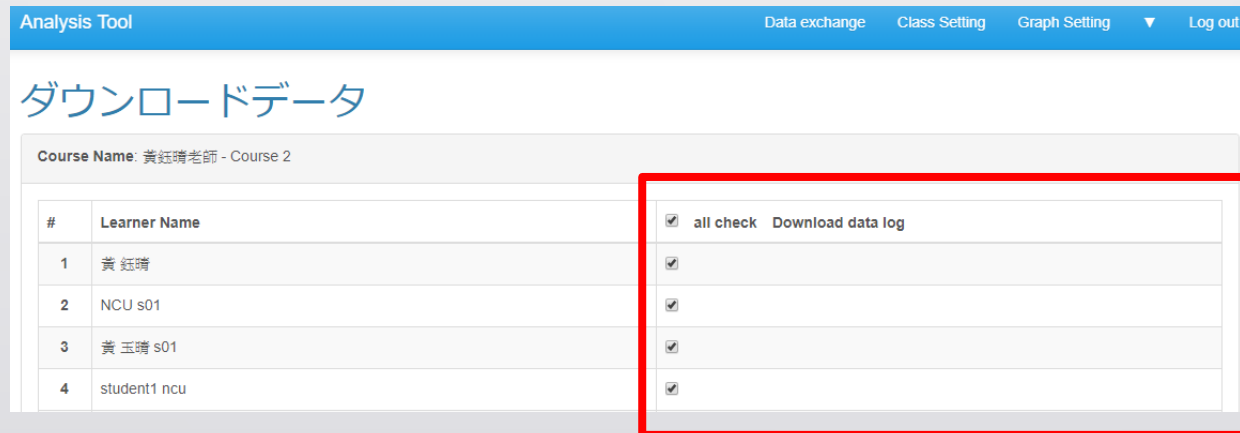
Analysis Tool

Data exchange Class Setting Graph Setting ▼ Log out

ダウンロードデータ

Course Name: 黃鈺晴老師 - Course 2

| # | Learner Name | ☑ all check Download data log |
|---|---|---|
| 1 | 黃 鈺晴 | ☑ |
| 2 | NCU s01 | ☑ |
| 3 | 黃 玉晴 s01 | ☑ |
| 4 | student1 ncu | ☑ |